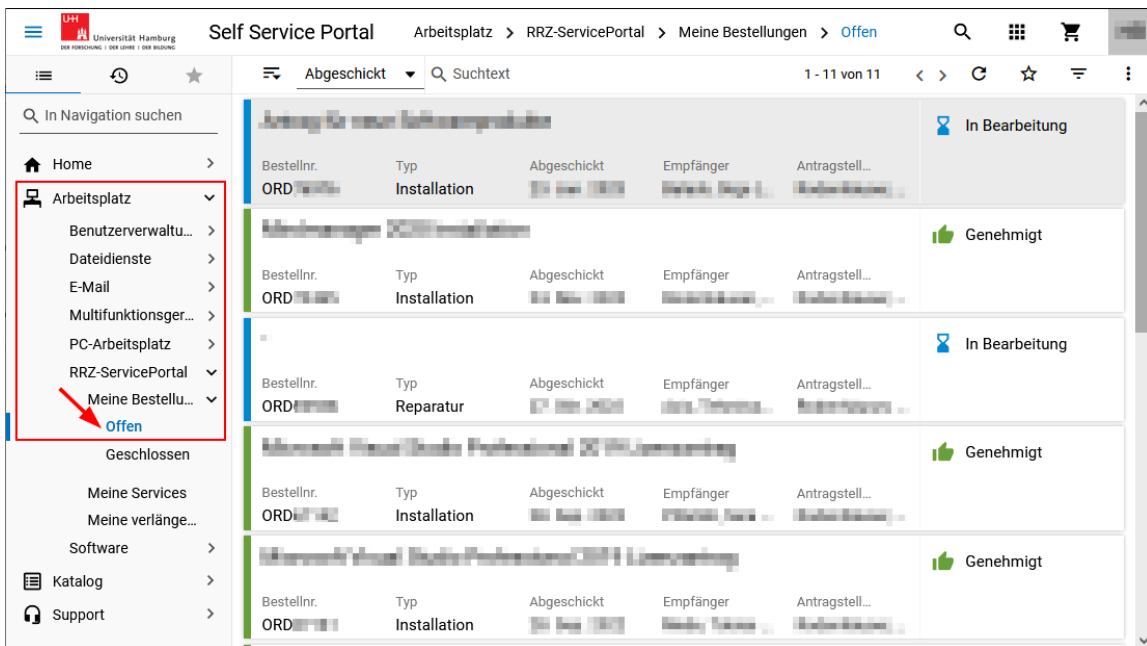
UHH Universität Hamburg DER FORSCHUNG | DER LEHRE | DER BILDUNG

Self Service Portal

Arbeitsplatz > RRZ-ServicePortal > Meine Bestellungen > Offen

Abgeschickt

Suchtext

1 - 11 von 11

In Navigation suchen

Home

Arbeitsplatz

Benutzerverwaltu...

Dateidienste

E-Mail

Multifunktionsger...

PC-Arbeitsplatz

RRZ-ServicePortal

Meine Bestellu...

Offen

Geschlossen

Meine Services

Meine verlänge...

Software

Katalog

Support

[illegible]

| Bestellnr. | Typ | Abgeschickt | Empfänger | Antragstell... |
|---|---|---|---|---|
| ORD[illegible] | Installation | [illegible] | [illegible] | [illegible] |

In Bearbeitung

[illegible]

| Bestellnr. | Typ | Abgeschickt | Empfänger | Antragstell... |
|---|---|---|---|---|
| ORD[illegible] | Installation | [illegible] | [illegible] | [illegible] |

Genehmigt

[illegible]

| Bestellnr. | Typ | Abgeschickt | Empfänger | Antragstell... |
|---|---|---|---|---|
| ORD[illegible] | Reparatur | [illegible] | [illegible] | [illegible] |

In Bearbeitung

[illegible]

| Bestellnr. | Typ | Abgeschickt | Empfänger | Antragstell... |
|---|---|---|---|---|
| ORD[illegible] | Installation | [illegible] | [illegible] | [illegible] |

Genehmigt

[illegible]

| Bestellnr. | Typ | Abgeschickt | Empfänger | Antragstell... |
|---|---|---|---|---|
| ORD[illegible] | Installation | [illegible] | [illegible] | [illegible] |

Genehmigt